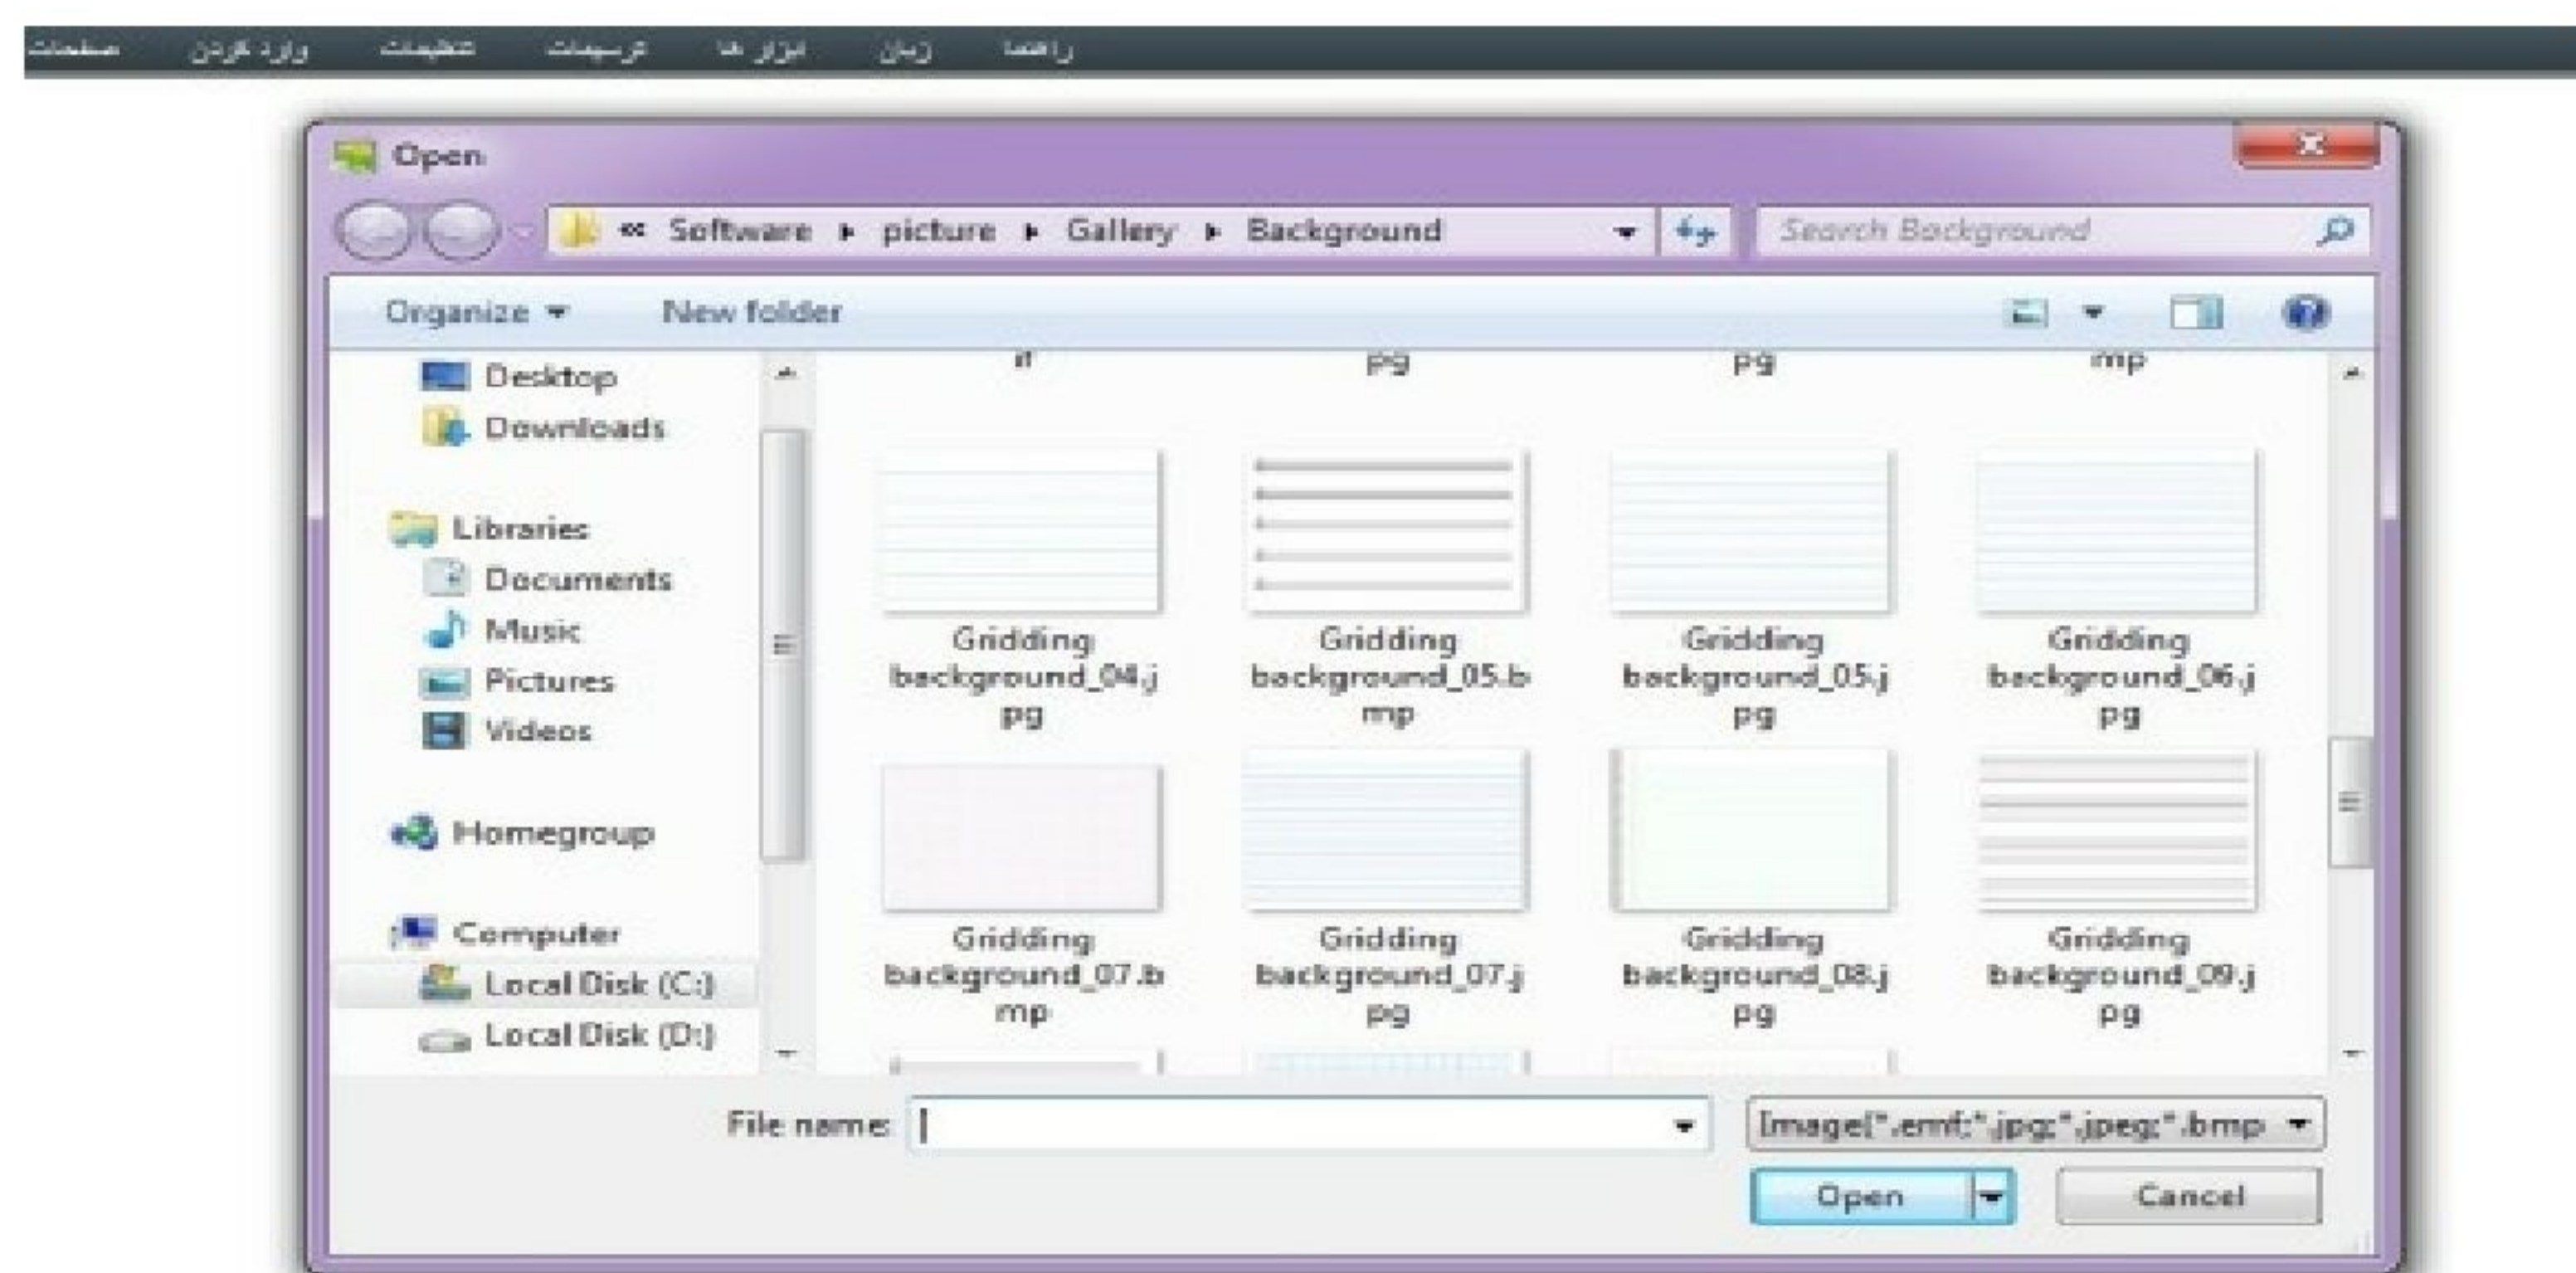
صفحات وارد کردن تنظیمات ترسیمات ابزار ها زبان راهنما

Open

« Software ▸ picture ▸ Gallery ▸ Background

Search Background

Organize ▾ New folder

Desktop
Downloads
Libraries
Documents
Music
Pictures
Videos
Homegroup
Computer
Local Disk (C:)
Local Disk (D:)

if pg pg mp

Gridding background_04.jpg
Gridding background_05.bmp
Gridding background_05.jpg
Gridding background_06.jpg
Gridding background_07.bmp
Gridding background_07.jpg
Gridding background_08.jpg
Gridding background_09.jpg

File name:

Image(*.emf;*.jpg;*.jpeg;*.bmp

Open

Cancel